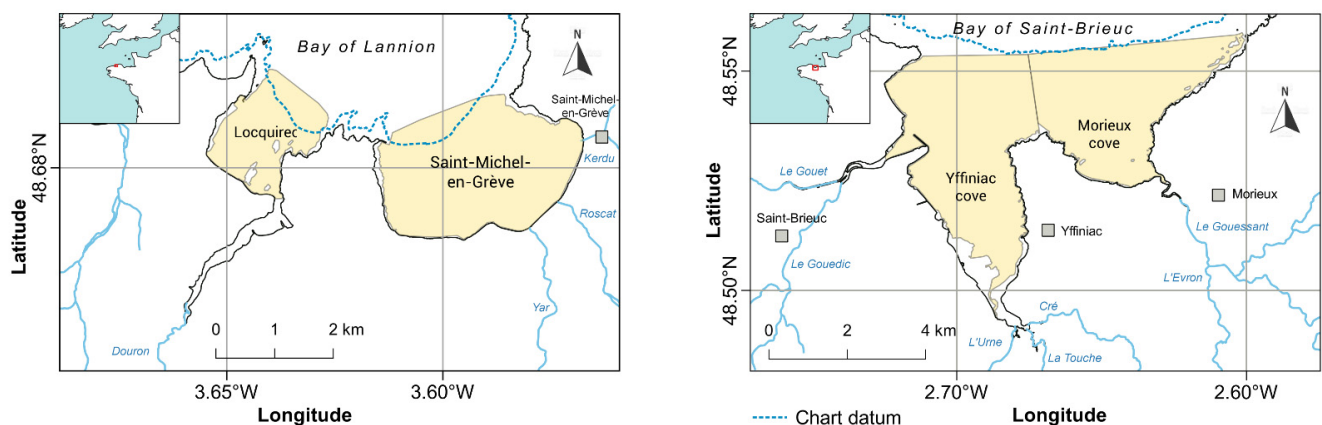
Bay of Lannion

N

Saint-Michel-en-Grève

Locquirec

Saint-Michel-en-Grève

Kerdu

48.68°N

Latitude

Roscat

Yar

0 1 2 km

Douron

3.65°W 3.60°W

Longitude

Bay of Saint-Brieuc

48.55°N

N

Morieux cove

Le Gouet

Yffiniac cove

Morieux

Latitude

Saint-Brieuc

Yffiniac

Le Gouessant

Le Gouedic

L'Evron

48.50°N

Crê

0 2 4 km

L'Urne

La Touche

2.70°W 2.60°W

Chart datum

Longitude